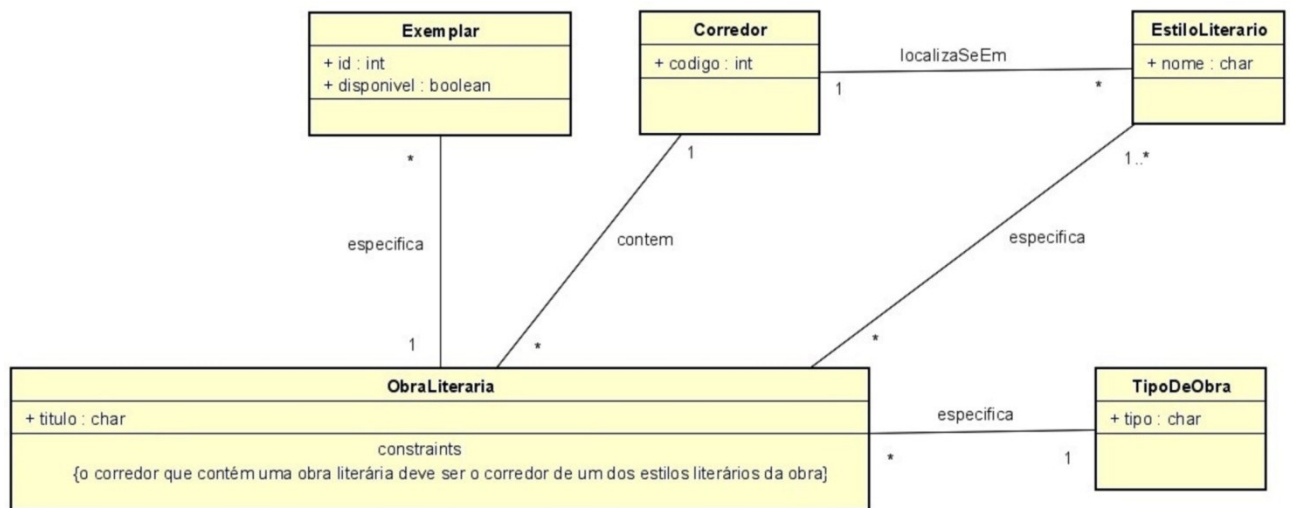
Exemplar
+ id : int
+ disponivel : boolean

Corredor
+ codigo : int

localizaSeEm
1
*

EstiloLiterario
+ nome : char

*
1
1..*

especifica
contem
especifica

1
*
*

ObraLiteraria
+ titulo : char
constraints
{o corredor que contém uma obra literária deve ser o corredor de um dos estilos literários da obra}

especifica
*
1

TipoDeObra
+ tipo : char